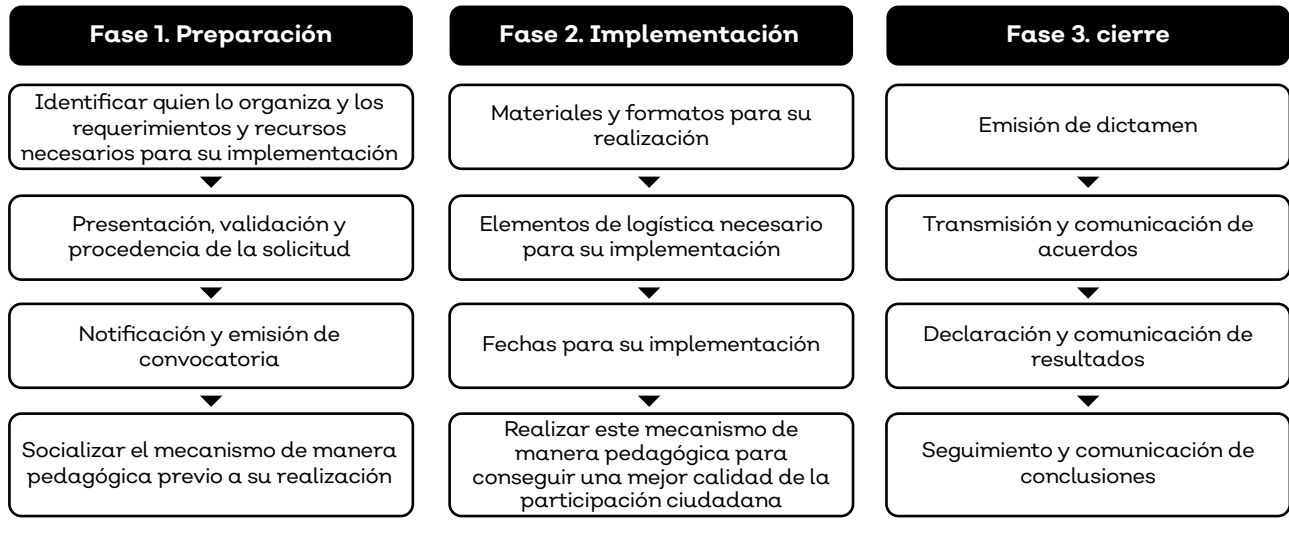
Fase 1. Preparación

Identificar quien lo organiza y los requerimientos y recursos necesarios para su implementación

Presentación, validación y procedencia de la solicitud

Notificación y emisión de convocatoria

Socializar el mecanismo de manera pedagógica previo a su realización

Fase 2. Implementación

Materiales y formatos para su realización

Elementos de logística necesario para su implementación

Fechas para su implementación

Realizar este mecanismo de manera pedagógica para conseguir una mejor calidad de la participación ciudadana

Fase 3. cierre

Emisión de dictamen

Transmisión y comunicación de acuerdos

Declaración y comunicación de resultados

Seguimiento y comunicación de conclusiones